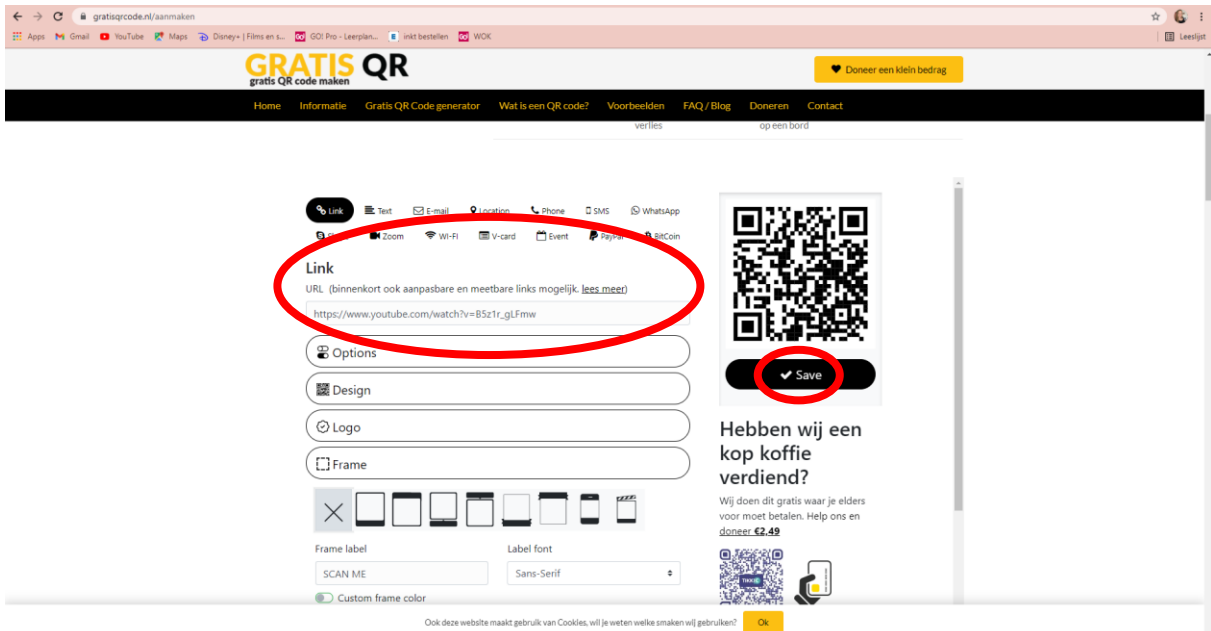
gratisqrcode.nl/aanmaken

Apps Gmail YouTube Maps Disney+ | Films en s... GO! Pro - Leerplan... inkt bestellen WOK Leeslijst

GRATIS QR
gratis QR code maken

Doneer een klein bedrag

Home Informatie Gratis QR Code generator Wat is een QR code? Voorbeelden FAQ / Blog Doneren Contact

verlies op een bord

Link Text E-mail Location Phone SMS WhatsApp
Skype Zoom WI-FI V-card Event PayPal BitCoin

Link
URL (binnenkort ook aanpasbare en meetbare links mogelijk. lees meer)
https://www.youtube.com/watch?v=B5z1r_gLFmw

Options
Design
Logo
Frame

Frame label
SCAN ME
Label font
Sans-Serif
Custom frame color

Save

Hebben wij een kop koffie verdiend?
Wij doen dit gratis waar je elders voor moet betalen. Help ons en doneer €2,49

TIKKIE

Ook deze website maakt gebruik van Cookies, wil je weten welke smaken wij gebruiken? Ok